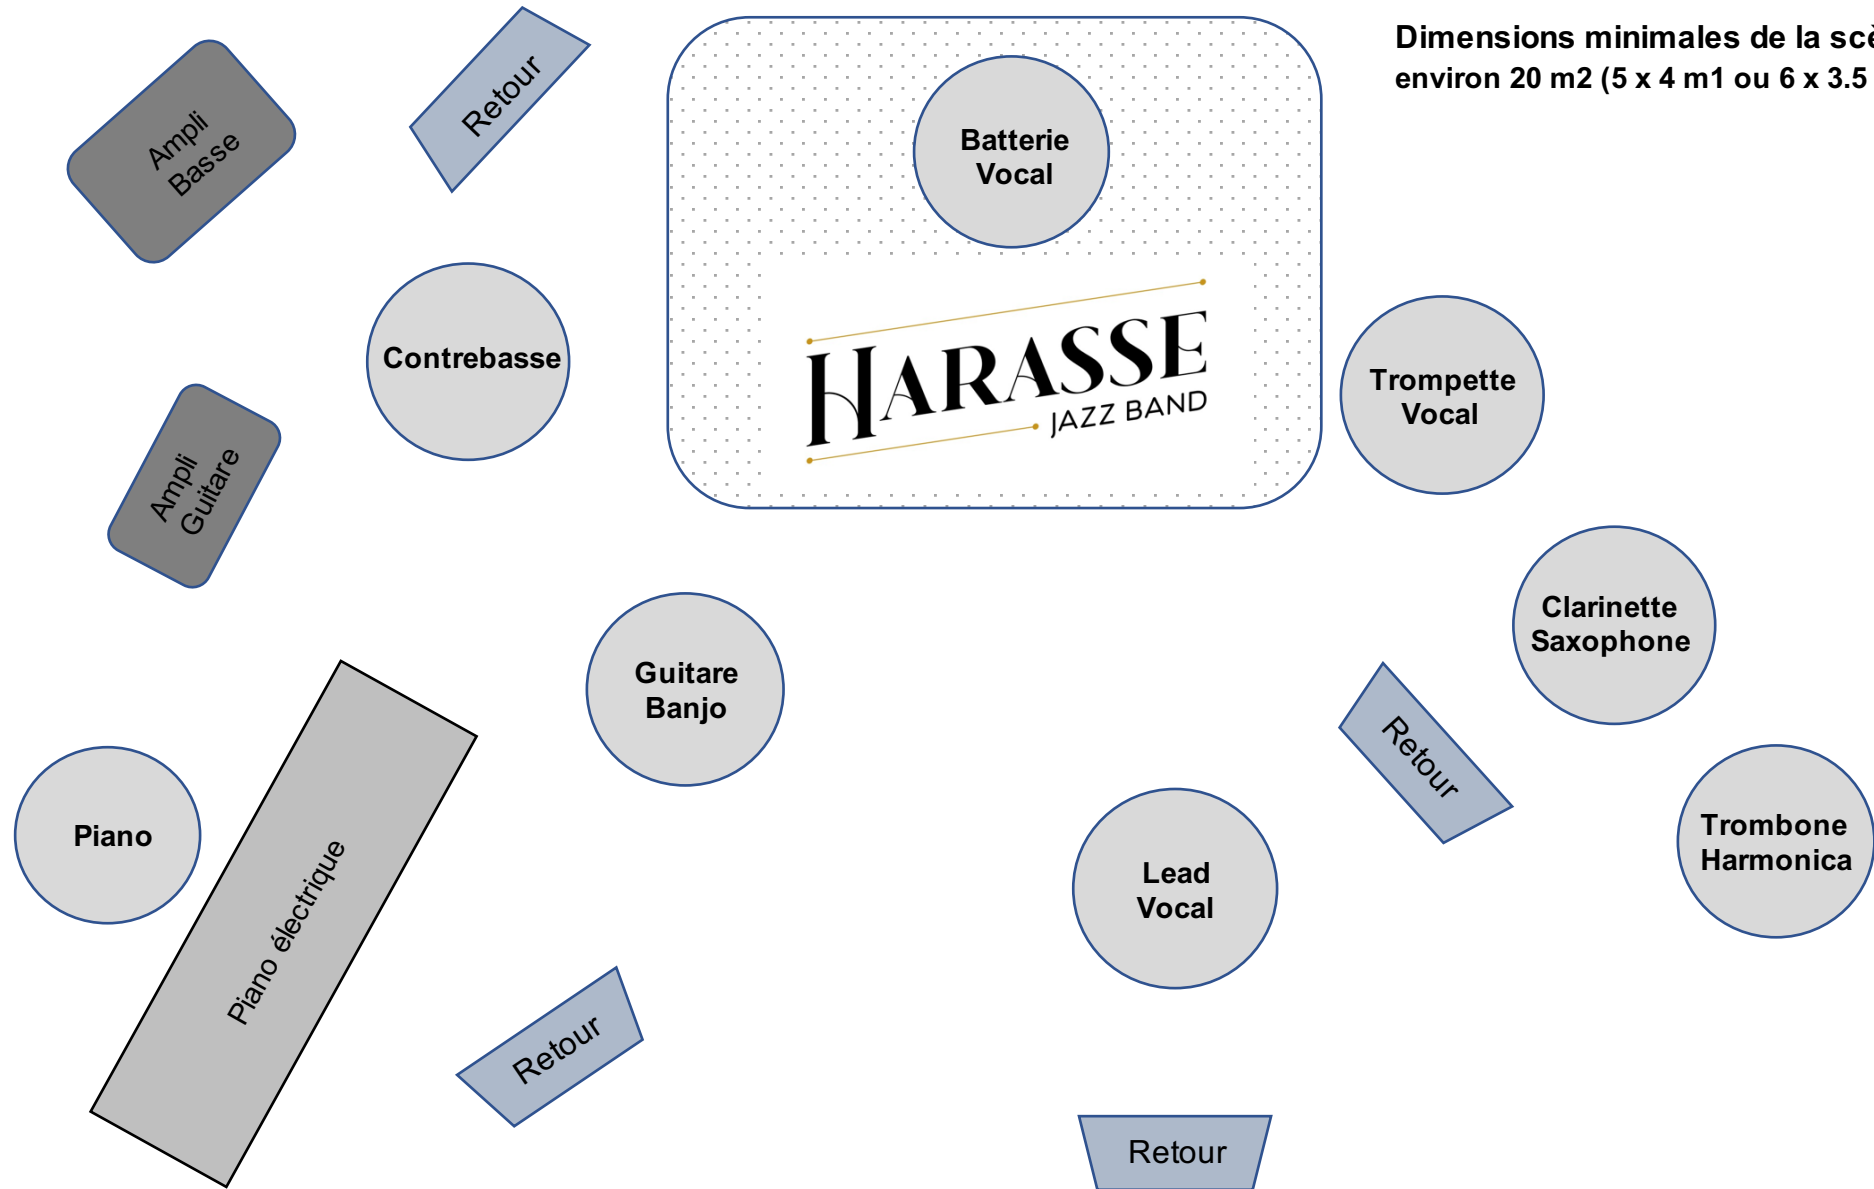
Dimensions minimales de la scè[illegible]
environ 20 m2 (5 x 4 m1 ou 6 x 3.5 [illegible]

Ampli
Basse

Retour

Batterie
Vocal

HARASSE
JAZZ BAND

Contrebasse

Trompette
Vocal

Ampli
Guitare

Clarinette
Saxophone

Guitare
Banjo

Retour

Piano

Piano électrique

Lead
Vocal

Trombone
Harmonica

Retour

Retour